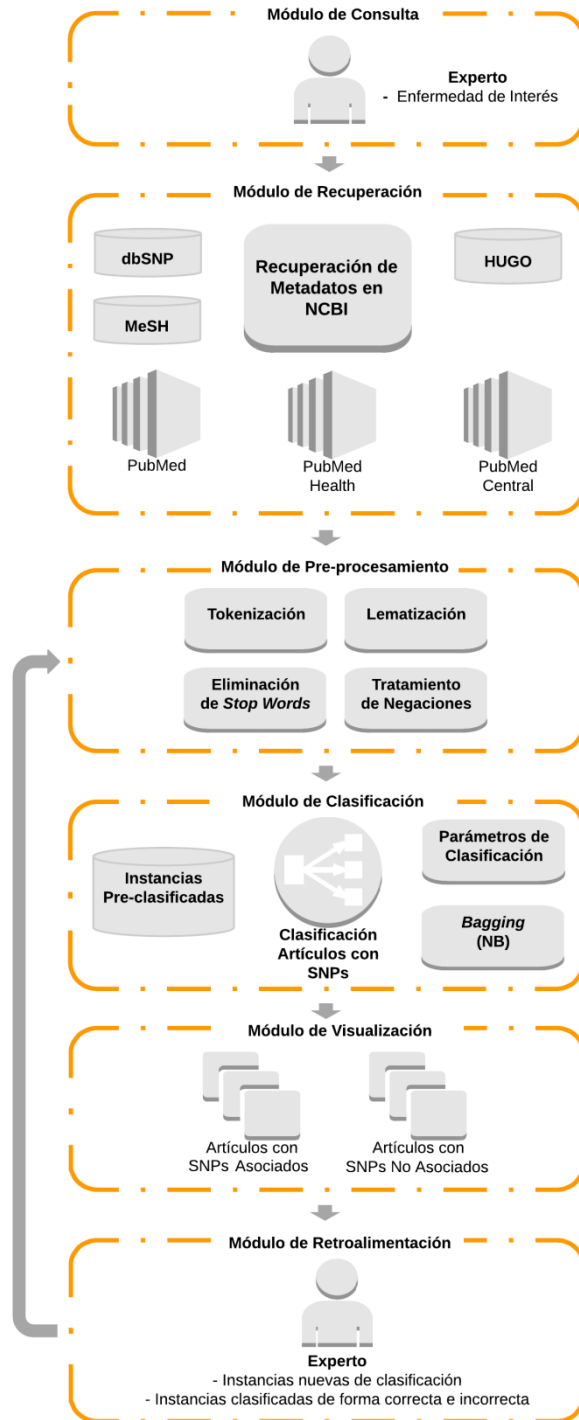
Módulo de Consulta

Experto
- Enfermedad de Interés

Módulo de Recuperación

dbSNP

Recuperación de Metadatos en NCBI

HUGO

MeSH

PubMed

PubMed Health

PubMed Central

Módulo de Pre-procesamiento

Tokenización

Lematización

Eliminación de *Stop Words*

Tratamiento de Negaciones

Módulo de Clasificación

Instancias Pre-clasificadas

Clasificación Artículos con SNPs

Parámetros de Clasificación

*Bagging* (NB)

Módulo de Visualización

Artículos con SNPs Asociados

Artículos con SNPs No Asociados

Módulo de Retroalimentación

Experto
- Instancias nuevas de clasificación
- Instancias clasificadas de forma correcta e incorrecta